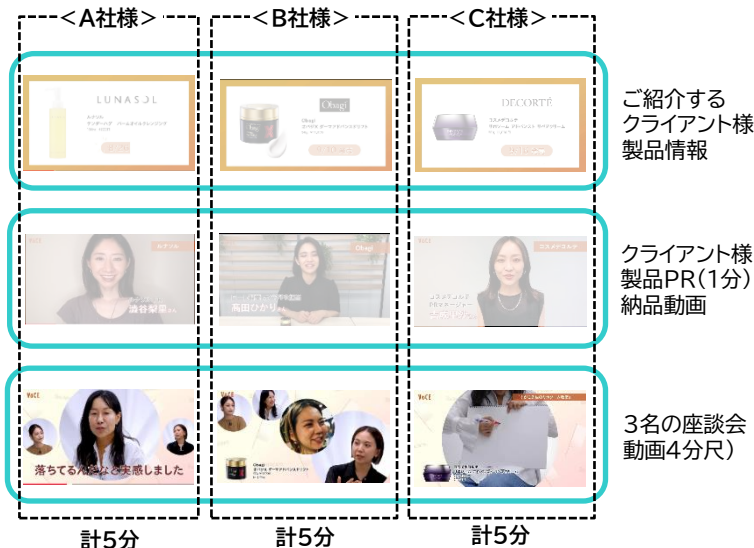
<A社様>

<B社様>

<C社様>

LUNASOL

Obagi

DECORTÉ

ご紹介する
クライアント様
製品情報

クライアント様
製品PR(1分)
納品動画

渋谷梨里

高田ひかり

VoCE

3名の座談会
動画4分尺)

VoCE

落ちてる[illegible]と実感しました

VoCE

Obagi

VoCE

計5分

計5分

計5分